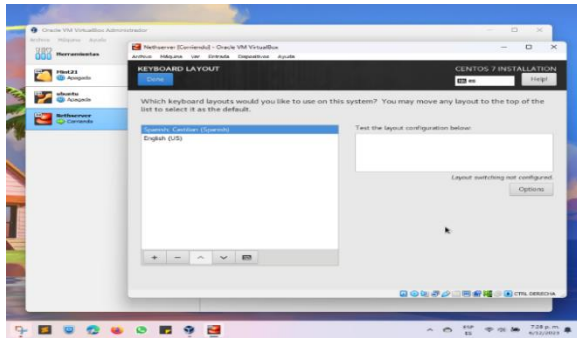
Oracle VM VirtualBox Administrador

Archivo Máquina Ayuda

Herramientas

Mint21
Apagada

ubuntu
Apagada

Nethserver
Corriendo

Nethserver [Corriendo] - Oracle VM VirtualBox

Archivo Máquina Ver Entrada Dispositivos Ayuda

KEYBOARD LAYOUT

Done

CENTOS 7 INSTALLATION

es

Help!

Which keyboard layouts would you like to use on this system? You may move any layout to the top of the list to select it as the default.

Spanish; Castilian (Spanish)
English (US)

Test the layout configuration below:

Layout switching not configured.

Options

+ −

CTRL DERECHA

ESP ES

7:28 p. m.
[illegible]